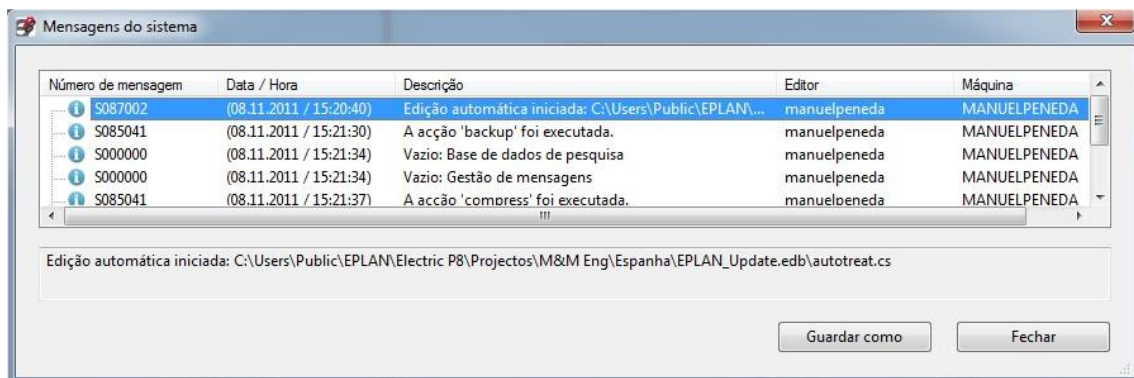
Mensagens do sistema

| Número de mensagem | Data / Hora | Descrição | Editor | Máquina |
|---|---|---|---|---|
| S087002 | (08.11.2011 / 15:20:40) | Edição automática iniciada: C:\Users\Public\EPLAN\... | manuelpeneda | MANUELPENEDA |
| S085041 | (08.11.2011 / 15:21:30) | A acção 'backup' foi executada. | manuelpeneda | MANUELPENEDA |
| S000000 | (08.11.2011 / 15:21:34) | Vazio: Base de dados de pesquisa | manuelpeneda | MANUELPENEDA |
| S000000 | (08.11.2011 / 15:21:34) | Vazio: Gestão de mensagens | manuelpeneda | MANUELPENEDA |
| S085041 | (08.11.2011 / 15:21:37) | A acção 'compress' foi executada. | manuelpeneda | MANUELPENEDA |

Edição automática iniciada: C:\Users\Public\EPLAN\Electric P8\Projectos\M&M Eng\Espanha\EPLAN_Update.edb\autotreat.cs

Guardar como

Fechar